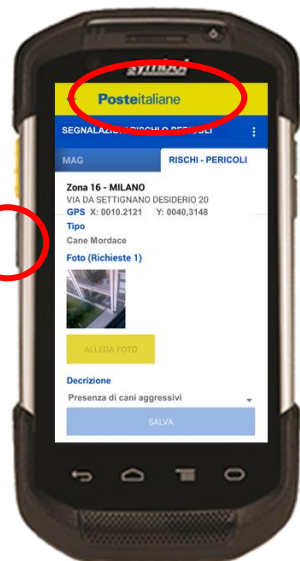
symbol

Posteitaliane

SEGNALAZIONI RISCHI PERICOLI

MAG

RISCHI - PERICOLI

Zona 16 - MILANO
VIA DA SETTIGNANO DESIDERIO 20
GPS X: 0010.2121 Y: 0040,3148

Tipo
Cane Mordace

Foto (Richieste 1)

ALLEGA FOTO

Decrizione
Presenza di cani aggressivi

SALVA